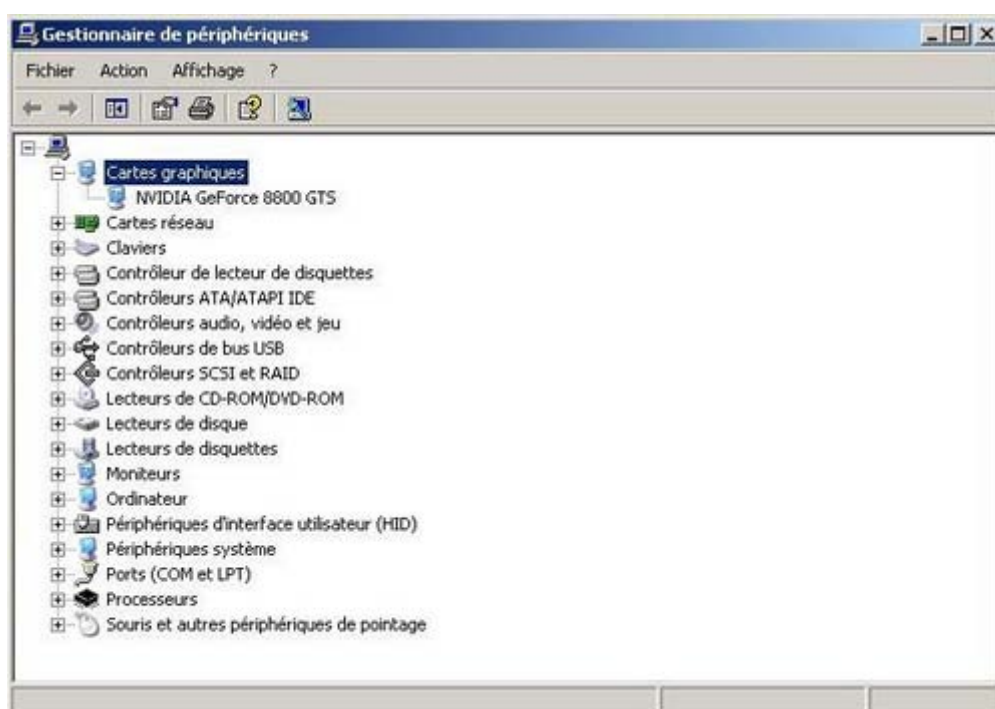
Gestionnaire de périphériques

Fichier Action Affichage ?

Cartes graphiques
NVIDIA GeForce 8800 GTS
Cartes réseau
Claviers
Contrôleur de lecteur de disquettes
Contrôleurs ATA/ATAPI IDE
Contrôleurs audio, vidéo et jeu
Contrôleurs de bus USB
Contrôleurs SCSI et RAID
Lecteurs de CD-ROM/DVD-ROM
Lecteurs de disque
Lecteurs de disquettes
Moniteurs
Ordinateur
Périphériques d'interface utilisateur (HID)
Périphériques système
Ports (COM et LPT)
Processeurs
Souris et autres périphériques de pointage